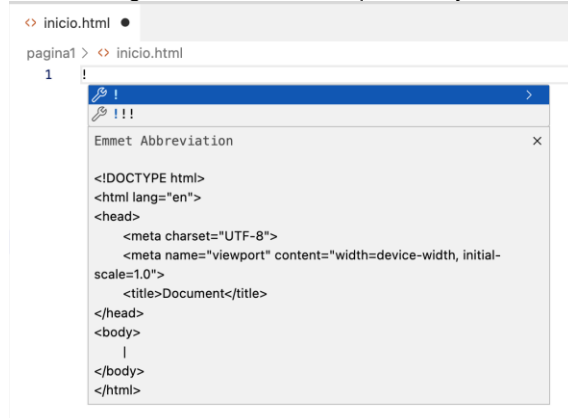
<> inicio.html ●

pagina1 > <> inicio.html

1 !

!

!!!

Emmet Abbreviation ×

<!DOCTYPE html>
<html lang="en">
<head>
<meta charset="UTF-8">
<meta name="viewport" content="width=device-width, initial-scale=1.0">
<title>Document</title>
</head>
<body>
|
</body>
</html>